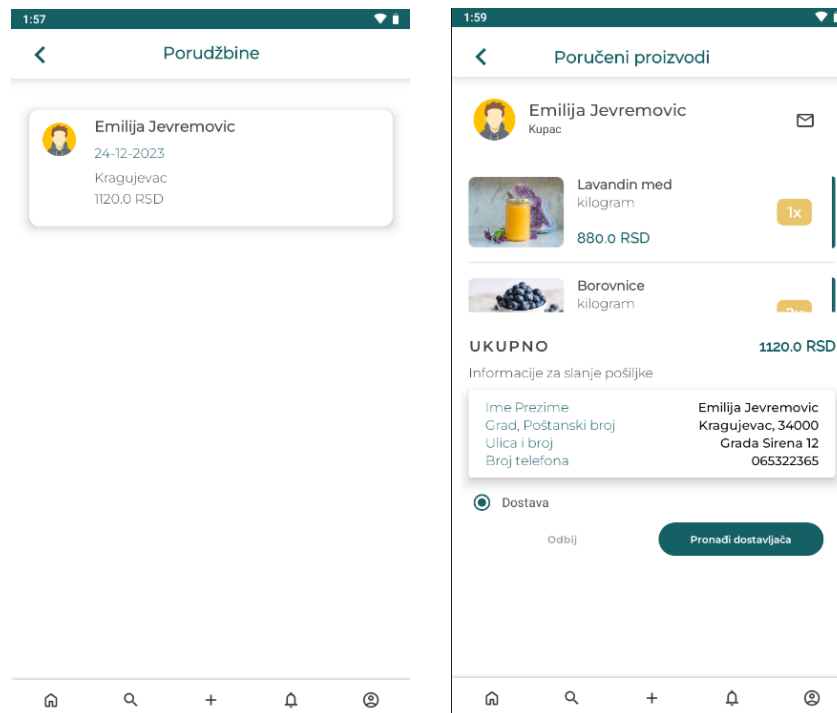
1:57

Porudžbine

Emilija Jevremovic
24-12-2023
Kragujevac
1120.0 RSD

1:59

Poručeni proizvodi

Emilija Jevremovic
Kupac

Lavandin med
kilogram
1x
880.0 RSD

Borovnice
kilogram
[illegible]

UKUPNO
1120.0 RSD

Informacije za slanje pošiljke

| | |
|---|---|
| Ime Prezime | Emilija Jevremovic |
| Grad, Poštanski broj | Kragujevac, 34000 |
| Ulica i broj | Grada Sirena 12 |
| Broj telefona | 065322365 |

Dostava

Odbij
Pronađi dostavljača